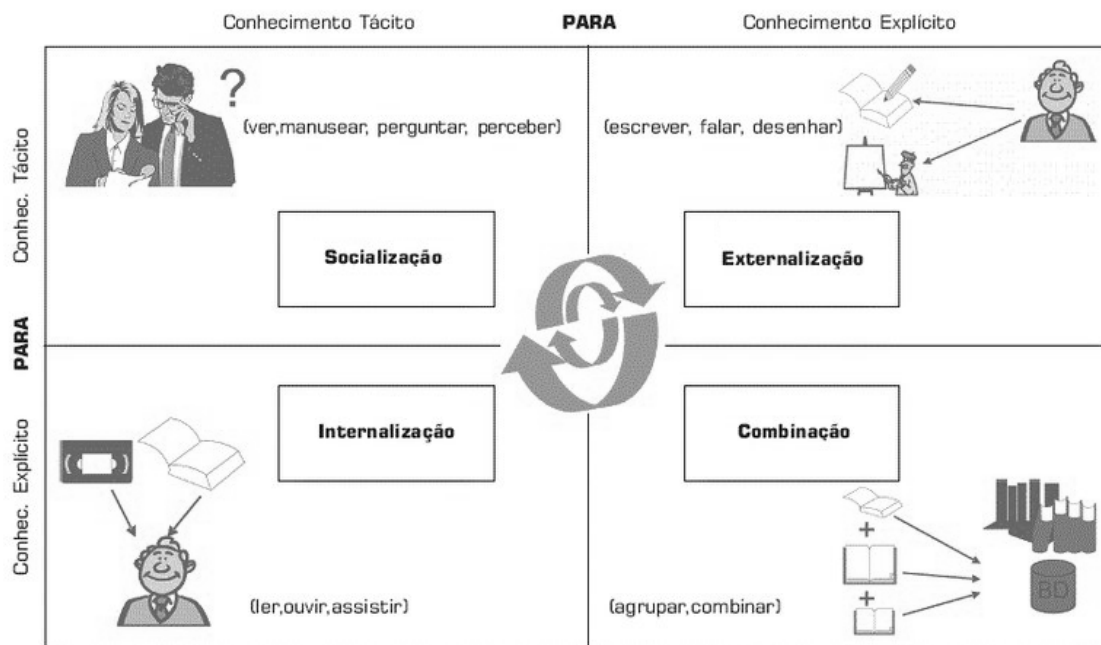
Conhecimento Tácito PARA Conhecimento Explícito

Conhec. Tácito

PARA

Conhec. Explícito

?

(ver,manusear, perguntar, perceber)

Socialização

(escrever, falar, desenhar)

Externalização

Internalização

(ler,ouvir,assistir)

Combinação

+

+

(agrupar,combinar)

BD